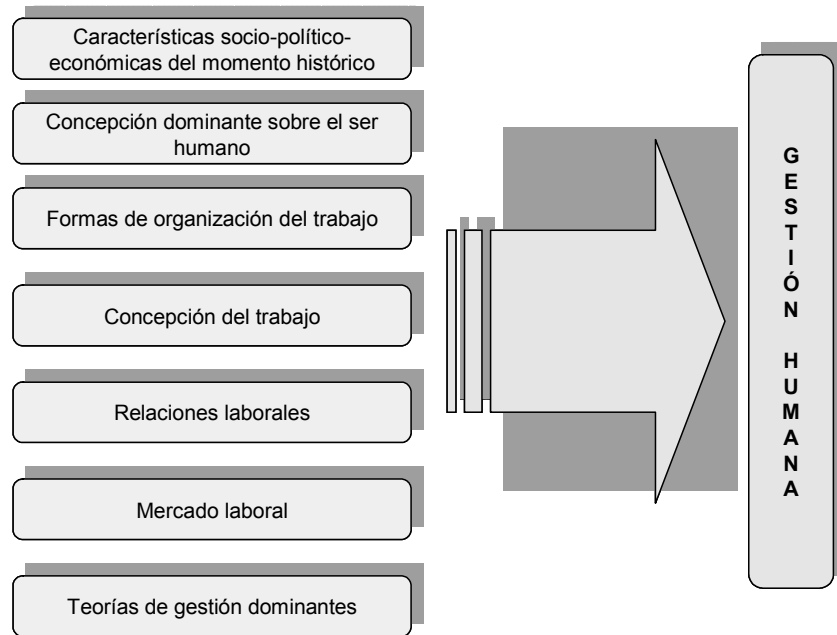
Características socio-político-económicas del momento histórico

Concepción dominante sobre el ser humano

Formas de organización del trabajo

Concepción del trabajo

Relaciones laborales

Mercado laboral

Teorías de gestión dominantes

GESTIÓN HUMANA